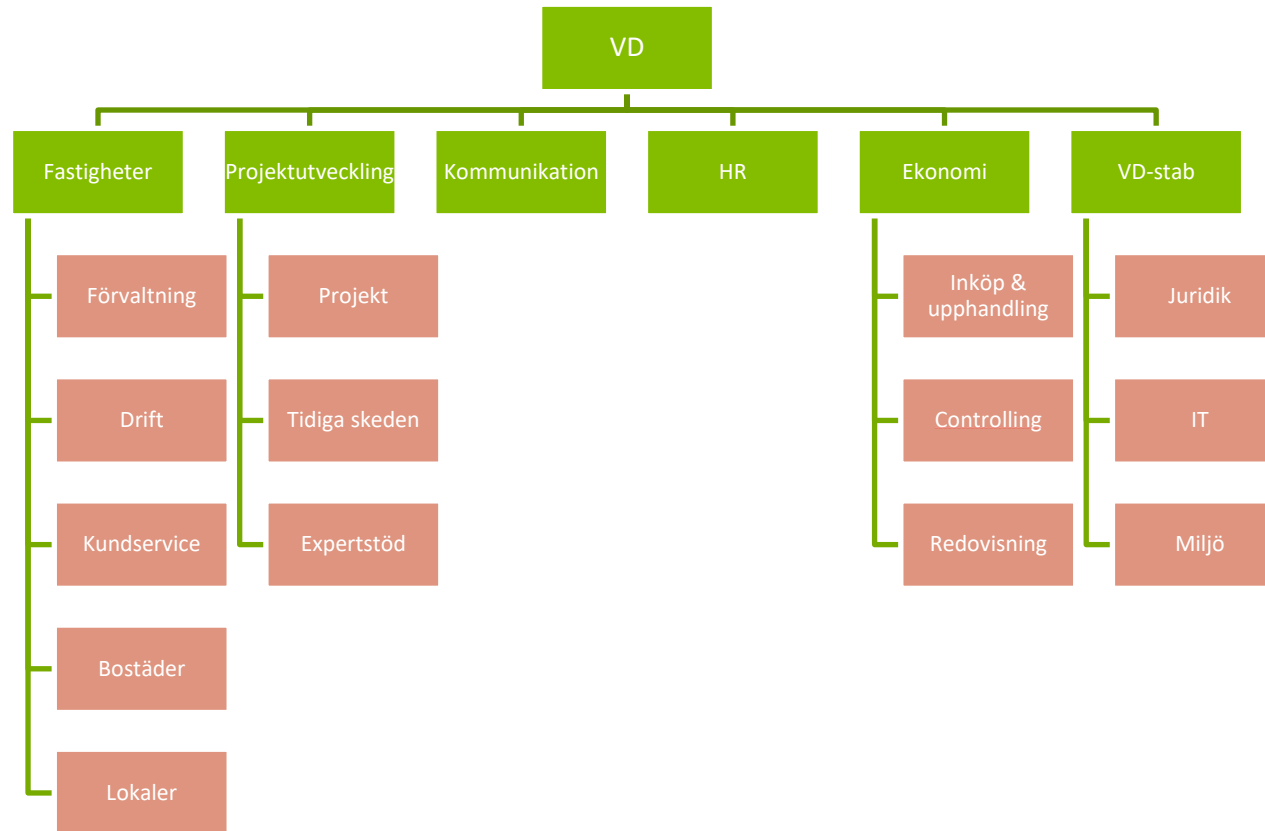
VD

Fastigheter

Förvaltning

Drift

Kundservice

Bostäder

Lokaler

Projektutveckling

Projekt

Tidiga skeden

Expertstöd

Kommunikation

HR

Ekonomi

Inköp & upphandling

Controlling

Redovisning

VD-stab

Juridik

IT

Miljö